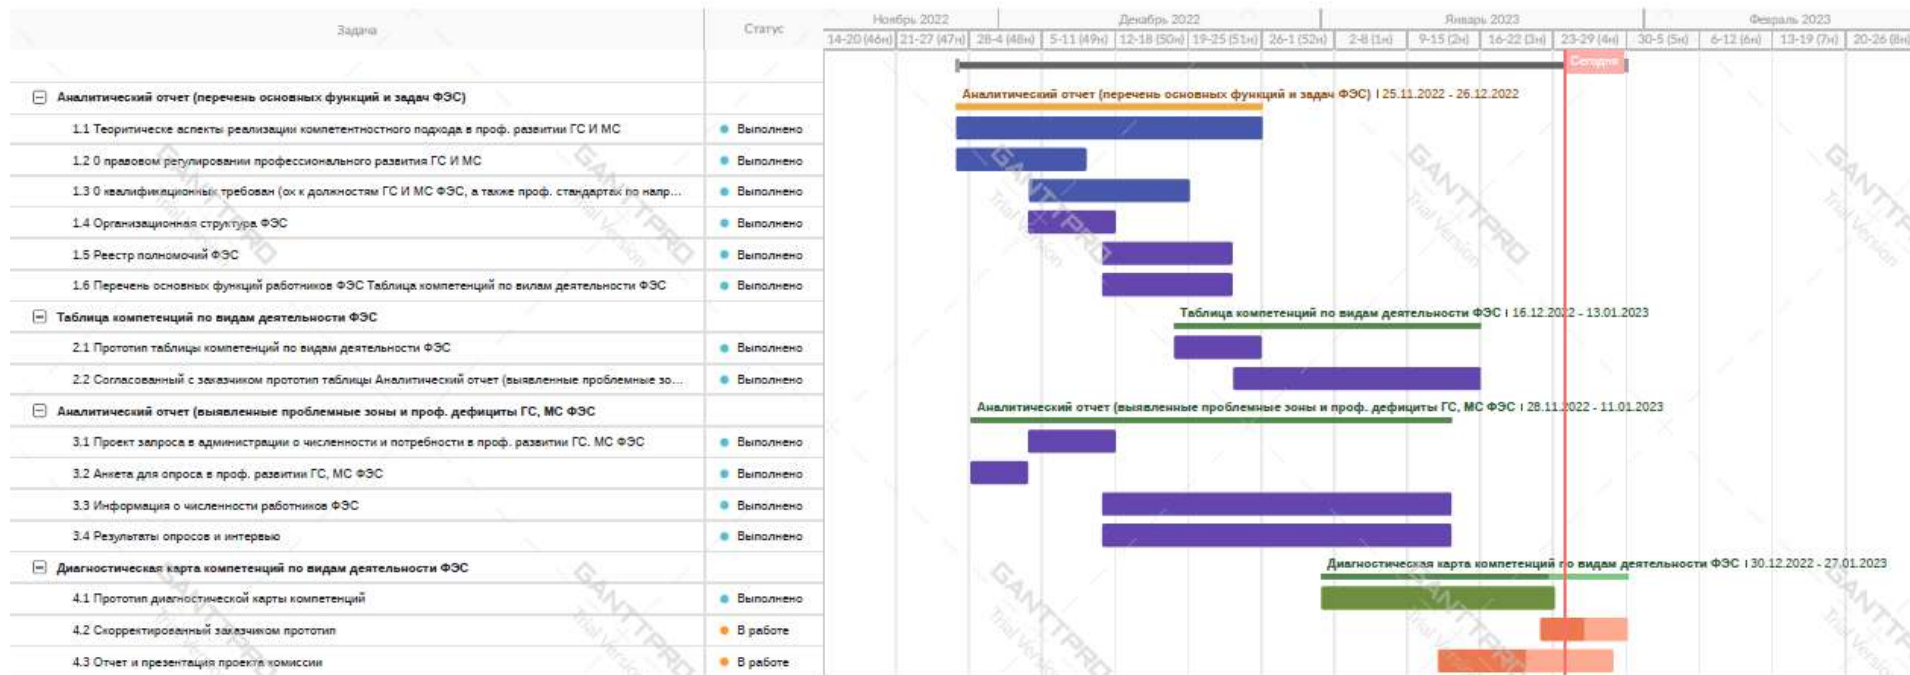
| Задача | Статус |
|---|---|
| Аналитический отчет (перечень основных функций и задач ФЭС) | |
| 1.1 Теоритичесrе аспекты реализации компетентностного подхода в проф. развитии ГС И МС | Выполнено |
| 1.2 О правовом регулировании профессионального развития ГС И МС | Выполнено |
| 1.3 О квалификационных требован (ох к должностям ГС И МС ФЭС, а также проф. стандартах по напр... | Выполнено |
| 1.4 Организационная структура ФЭС | Выполнено |
| 1.5 Реестр полномочий ФЭС | Выполнено |
| 1.6 Перечень основных функций работников ФЭС Таблица компетенций по видам деятельности ФЭС | Выполнено |
| Таблица компетенций по видам деятельности ФЭС | |
| 2.1 Прототип таблицы компетенций по видам деятельности ФЭС | Выполнено |
| 2.2 Согласованный с заказчиком прототип таблицы Аналитический отчет (выявленные проблемные зо... | Выполнено |
| Аналитический отчет (выявленные проблемные зоны и проф. дефициты ГС, МС ФЭС | |
| 3.1 Проект запроса в администрации о численности и потребности в проф. развитии ГС. МС ФЭС | Выполнено |
| 3.2 Анкета для опроса в проф. развитии ГС, МС ФЭС | Выполнено |
| 3.3 Информация о численности работников ФЭС | Выполнено |
| 3.4 Результаты опросов и интервью | Выполнено |
| Диагностическая карта компетенций по видам деятельности ФЭС | |
| 4.1 Прототип диагностической карты компетенций | Выполнено |
| 4.2 Скорректированный заказчиком прототип | В работе |
| 4.3 Отчет и презентация проекта комиссии | В работе |

Ноябрь 2022 | Декабрь 2022 | Январь 2023 | Февраль 2023
14-20 (46н) | 21-27 (47н) | 28-4 (48н) | 5-11 (49н) | 12-18 (50н) | 19-25 (51н) | 26-1 (52н) | 2-8 (1н) | 9-15 (2н) | 16-22 (3н) | 23-29 (4н) | 30-5 (5н) | 6-12 (6н) | 13-19 (7н) | 20-26 (8н)

Сегодня

Аналитический отчет (перечень основных функций и задач ФЭС) | 25.11.2022 - 26.12.2022

Таблица компетенций по видам деятельности ФЭС | 16.12.2022 - 13.01.2023

Аналитический отчет (выявленные проблемные зоны и проф. дефициты ГС, МС ФЭС | 28.11.2022 - 11.01.2023

Диагностическая карта компетенций по видам деятельности ФЭС | 30.12.2022 - 27.01.2023

GANTTPRO Trial Version